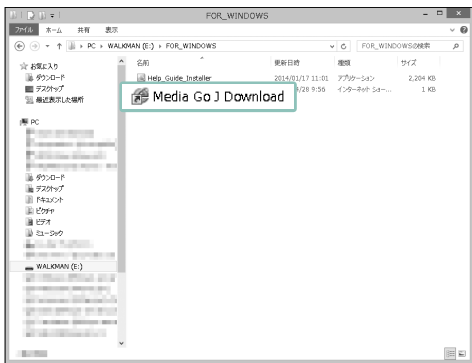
FOR_WINDOWS

ファイル ホーム 共有 表示

PC › WALKMAN (E:) › FOR_WINDOWS

FOR_WINDOWSの検索

☆ お気に入り
ダウンロード
デスクトップ
最近表示した場所

PC
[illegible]
ダウンロード
デスクトップ
ドキュメント
ピクチャ
ビデオ
ミュージック
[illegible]
WALKMAN (E:)
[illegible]

| 名前 | 更新日時 | 種類 | サイズ |
|---|---|---|---|
| Help_Guide_Installer | 2014/01/17 11:01 | アプリケーション | 2,204 KB |
| Media Go J Download | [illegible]4/28 9:56 | インターネット ショー... | 1 KB |

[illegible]